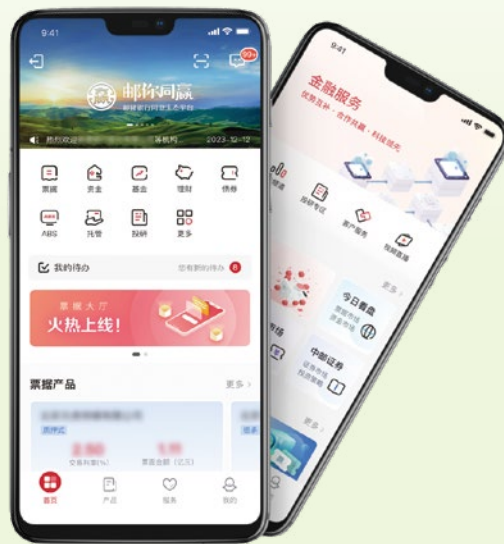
9:41

99+

邮你同赢

邮储银行同业生态平台

热烈欢迎

2023-12-12

票据

资金

基金

理财

债券

ABS

托管

投研

更多

我的待办

您有新的待办

8

票据大厅

火热上线!

票据产品

更多 >

质押式

交易利率(%)

票面金额(亿元)

首页

产品

服务

我的

9:41

金融服务

优质互补 · 合作共赢 · 科技领先

投研专区

资产服务

投研直播

更多 >

今日看盘

中邮证券

更多 >